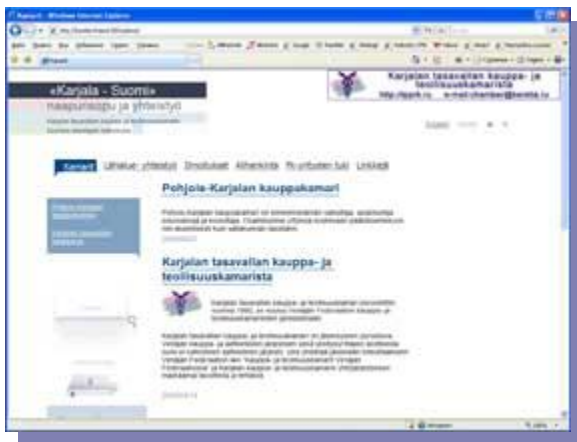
«Karjala - Suomi»
naapuriapu ja yhteistyö

Karjalan tasavallan kauppa- ja teollisuuskamarista
http://tpprk.ru e-mail:chamber@karelia.ru

Kamari Uutiset yhteistyö Sivustokartta Alihankinta Yhteystiedot Linkkejä

Pohjois-Karjalan kauppakamari

Karjalan tasavallan kauppa- ja teollisuuskamarista